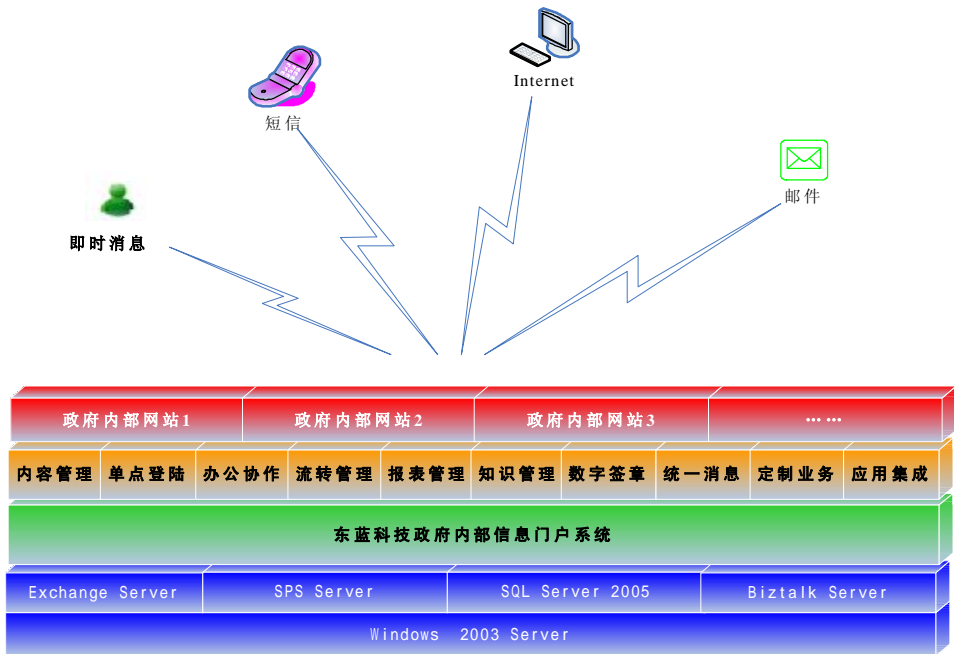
Internet

短信

即时消息

邮件

| 政府内部网站1 | 政府内部网站2 | 政府内部网站3 | …… |
|---|---|---|---|

| 内容管理 | 单点登陆 | 办公协作 | 流转管理 | 报表管理 | 知识管理 | 数字签章 | 统一消息 | 定制业务 | 应用集成 |
|---|---|---|---|---|---|---|---|---|---|

东蓝科技政府内部信息门户系统

| Exchange Server | SPS Server | SQL Server 2005 | Biztalk Server |
|---|---|---|---|

Windows 2003 Server